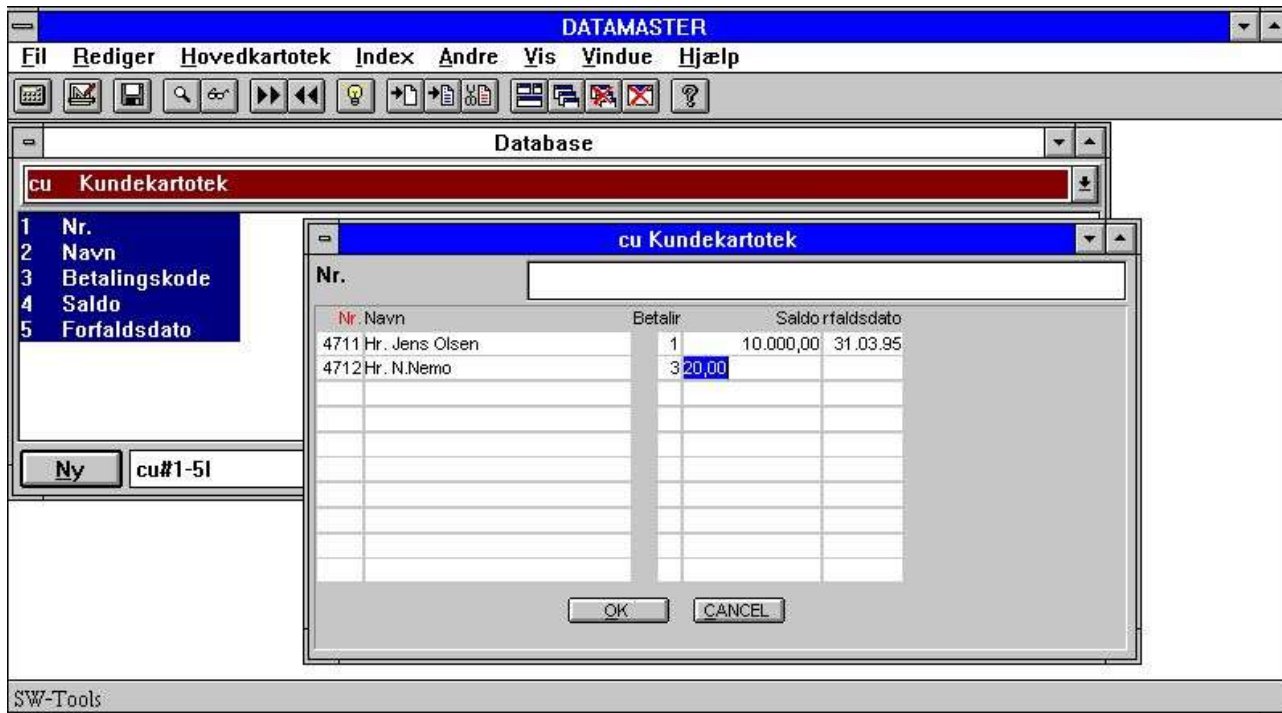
DATAMASTER

Fil Rediger Hovedkartotek Index Andre Vis Vindue Hjælp

Database

cu Kundekartotek

1 Nr.
2 Navn
3 Betalingskode
4 Saldo
5 Forfaldsdato

Ny cu#1-5l

cu Kundekartotek

Nr.

| Nr. | Navn | Betalir | Saldo | rfaldsdato |
|---|---|---|---|---|
| 4711 | Hr. Jens Olsen | 1 | 10.000,00 | 31.03.95 |
| 4712 | Hr. N.Nemo | 3 | 20,00 | |

OK CANCEL

SW-Tools